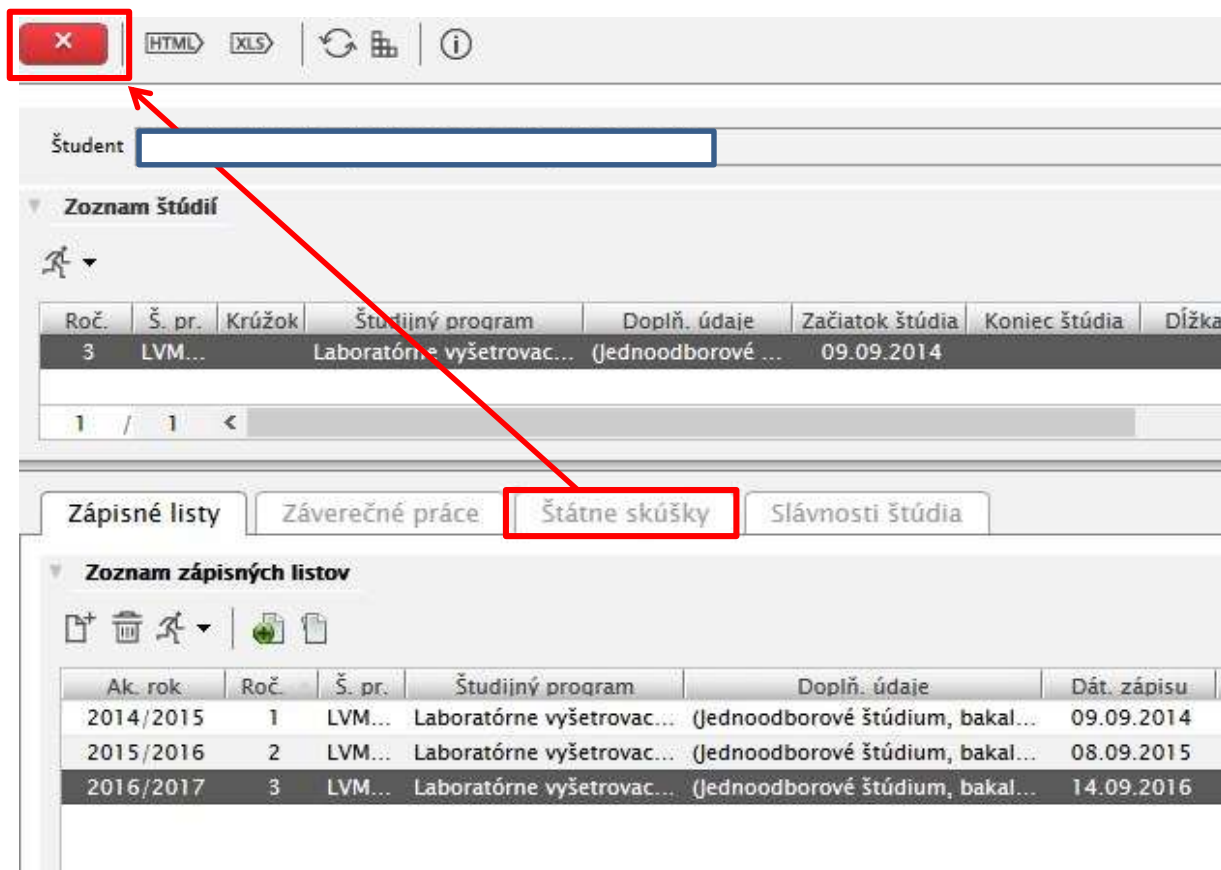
×
HTML XLS

Študent

Zoznam štúdií

| Roč. | Š. pr. | Krúžok | Študijný program | Doplň. údaje | Začiatok štúdia | Koniec štúdia | Dĺžka |
|---|---|---|---|---|---|---|---|
| 3 | LVM... | | Laboratórne vyšetrovac... | (Jednoodborové ... | 09.09.2014 | | |

1 / 1 <

Zápisné listy | Záverečné práce | Štátne skúšky | Slávnosti štúdia

Zoznam zápisných listov

| Ak. rok | Roč. | Š. pr. | Študijný program | Doplň. údaje | Dát. zápisu |
|---|---|---|---|---|---|
| 2014/2015 | 1 | LVM... | Laboratórne vyšetrovac... | (Jednoodborové štúdium, bakal... | 09.09.2014 |
| 2015/2016 | 2 | LVM... | Laboratórne vyšetrovac... | (Jednoodborové štúdium, bakal... | 08.09.2015 |
| 2016/2017 | 3 | LVM... | Laboratórne vyšetrovac... | (Jednoodborové štúdium, bakal... | 14.09.2016 |